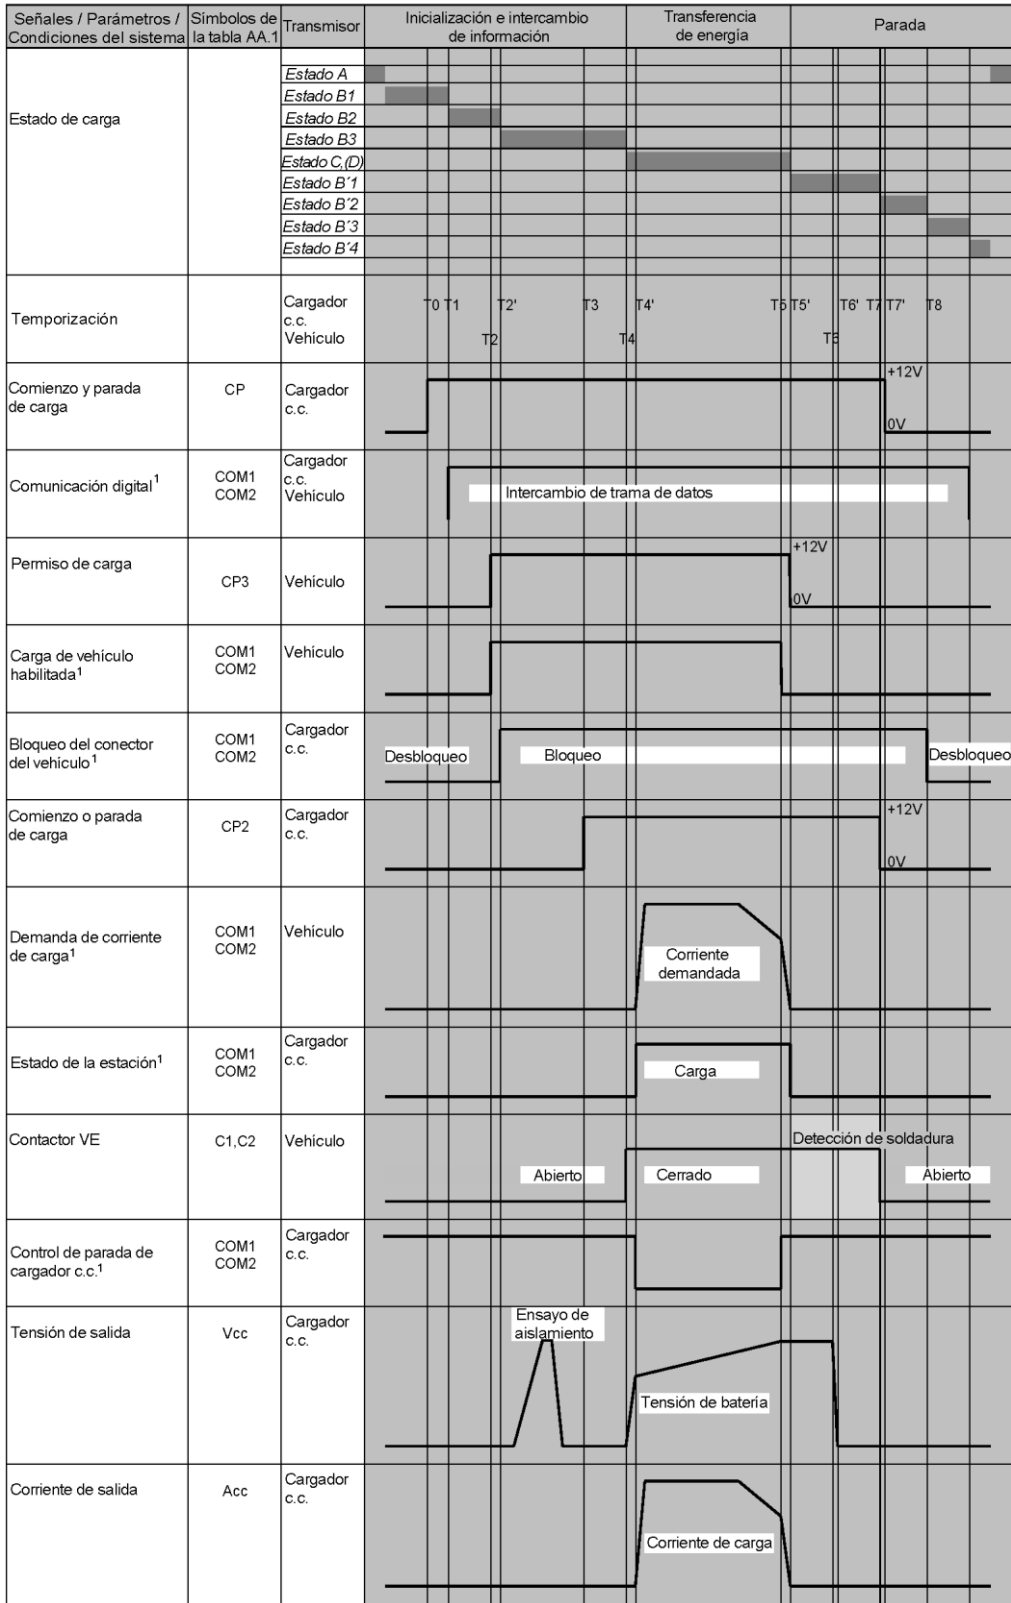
| Señales / Parámetros / Condiciones del sistema | Símbolos de la tabla AA.1 | Transmisor | Inicialización e intercambio de información | Transferencia de energía | Parada |
|---|---|---|---|---|---|
| Estado de carga | | Estado A<br>Estado B1<br>Estado B2<br>Estado B3<br>Estado C,(D)<br>Estado B´1<br>Estado B´2<br>Estado B´3<br>Estado B´4 | | | |
| Temporización | | Cargador c.c.<br>Vehículo | T0 T1 T2' T3 T2 | T4' T4 | T5 T5' T6' T7 T7' T8 T6 |
| Comienzo y parada de carga | CP | Cargador c.c. | | | +12V<br>0V |
| Comunicación digital$^1$ | COM1<br>COM2 | Cargador c.c.<br>Vehículo | Intercambio de trama de datos | | |
| Permiso de carga | CP3 | Vehículo | | | +12V<br>0V |
| Carga de vehículo habilitada$^1$ | COM1<br>COM2 | Vehículo | | | |
| Bloqueo del conector del vehículo$^1$ | COM1<br>COM2 | Cargador c.c. | Desbloqueo<br>Bloqueo | | Desbloqueo |
| Comienzo o parada de carga | CP2 | Cargador c.c. | | | +12V<br>0V |
| Demanda de corriente de carga$^1$ | COM1<br>COM2 | Vehículo | | Corriente demandada | |
| Estado de la estación$^1$ | COM1<br>COM2 | Cargador c.c. | | Carga | |
| Contactor VE | C1,C2 | Vehículo | Abierto | Cerrado | Detección de soldadura<br>Abierto |
| Control de parada de cargador c.c.$^1$ | COM1<br>COM2 | Cargador c.c. | | | |
| Tensión de salida | Vcc | Cargador c.c. | Ensayo de aislamiento | Tensión de batería | |
| Corriente de salida | Acc | Cargador c.c. | | Corriente de carga | |